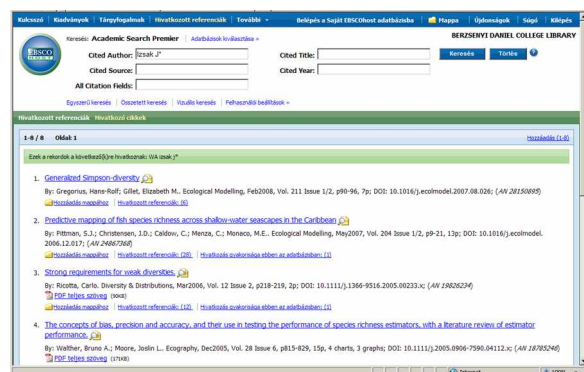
Kulcsszó | Kiadványok | Tárgyfogalmak | Hivatkozott referenciák | További ▾ | Belépés a Saját EBSCOhost adatbázisba | Mappa | Újdonságok | Súgó | Kilépés

EBSCO HOST

Keresés: Academic Search Premier | Adatbázisok kiválasztása »

BERZSENYI DANIEL COLLEGE LIBRARY

Cited Author: Izsak J*

Cited Title:

Keresés | Törlés

Cited Source:

Cited Year:

All Citation Fields:

Egyszerű keresés | Összetett keresés | Vizuális keresés | Felhasználói beállítások »

Hivatkozott referenciák | Hivatkozó cikkek

1-8 / 8 Oldal: 1

Hozzáadás (1-8)

Ezek a rekordok a következő(k)re hivatkoznak: WA izsak j*

1. Generalized Simpson-diversity
By: Gregorius, Hans-Rolf; Gillet, Elizabeth M.. Ecological Modelling, Feb2008, Vol. 211 Issue 1/2, p90-96, 7p; DOI: 10.1016/j.ecolmodel.2007.08.026; (AN 28150895)
Hozzáadás mappához | Hivatkozott referenciák: (6)

2. Predictive mapping of fish species richness across shallow-water seascapes in the Caribbean
By: Pittman, S.J.; Christensen, J.D.; Caldow, C.; Menza, C.; Monaco, M.E.. Ecological Modelling, May2007, Vol. 204 Issue 1/2, p9-21, 13p; DOI: 10.1016/j.ecolmodel.2006.12.017; (AN 24867368)
Hozzáadás mappához | Hivatkozott referenciák: (28) | Hivatkozás gyakorisága ebben az adatbázisban: (1)

3. Strong requirements for weak diversities.
By: Ricotta, Carlo. Diversity & Distributions, Mar2006, Vol. 12 Issue 2, p218-219, 2p; DOI: 10.1111/j.1366-9516.2005.00233.x; (AN 19826234)
PDF teljes szöveg (90KB)
Hozzáadás mappához | Hivatkozott referenciák: (12) | Hivatkozás gyakorisága ebben az adatbázisban: (1)

4. The concepts of bias, precision and accuracy, and their use in testing the performance of species richness estimators, with a literature review of estimator performance.
By: Walther, Bruno A.; Moore, Joslin L.. Ecography, Dec2005, Vol. 28 Issue 6, p815-829, 15p, 4 charts, 3 graphs; DOI: 10.1111/j.2005.0906-7590.04112.x; (AN 18785246)
PDF teljes szöveg (171KB)